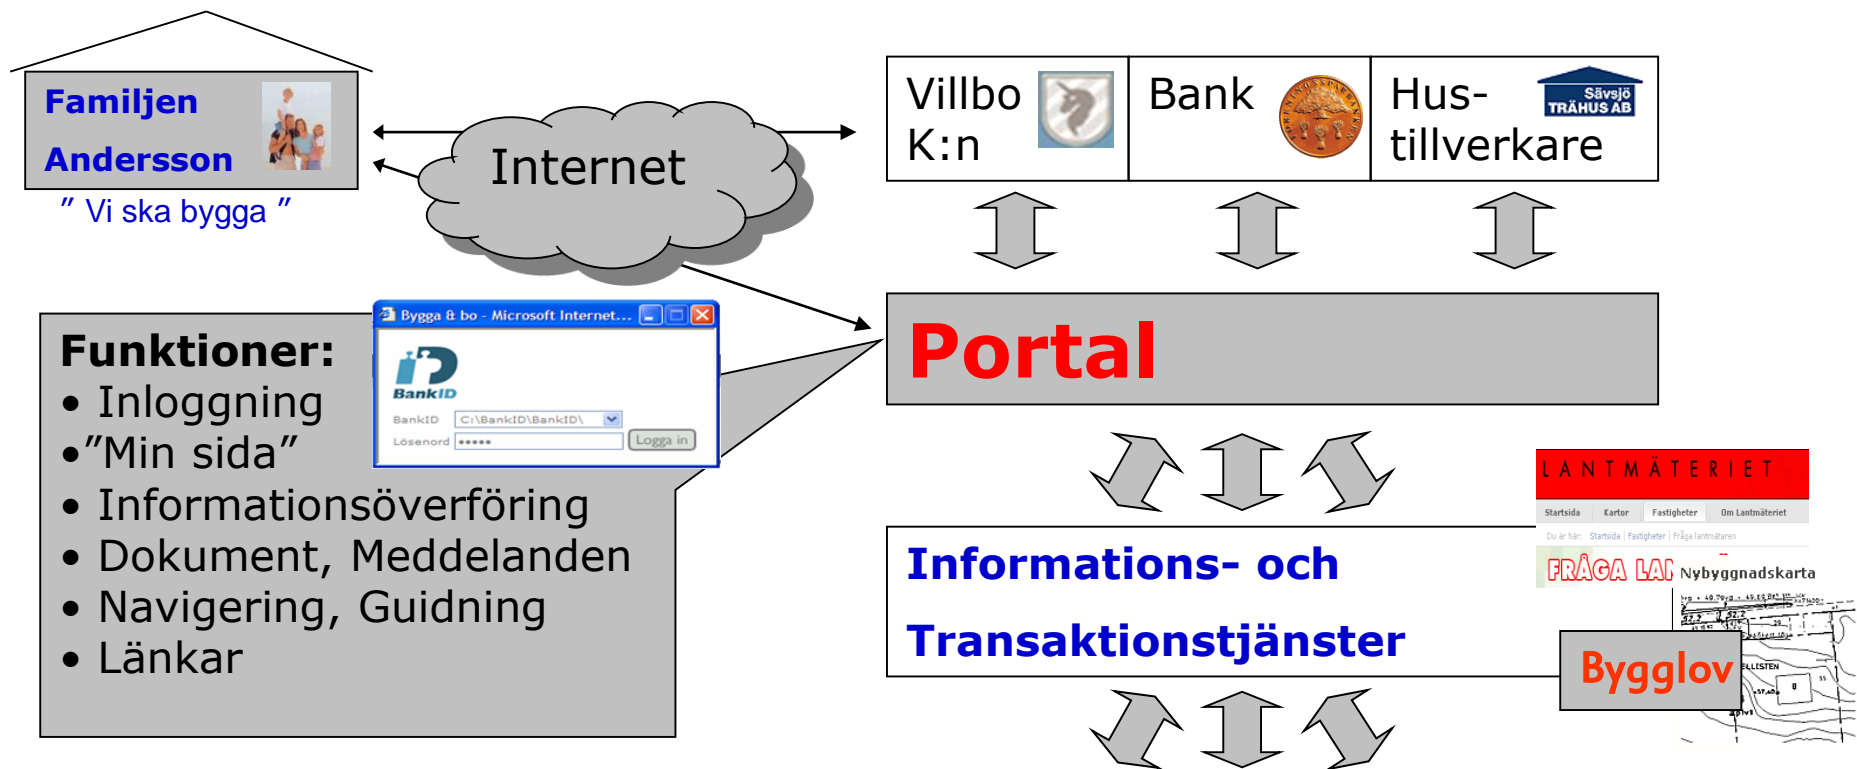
Familjen Andersson

" Vi ska bygga "

Internet

Villbo K:n

Bank

Hus- tillverkare

Sävsjö TRÄHUS AB

Portal

Funktioner:
• Inloggning
•"Min sida"
• Informationsöverföring
• Dokument, Meddelanden
• Navigering, Guidning
• Länkar

Bygga & bo - Microsoft Internet...

BankID

BankID C:\BankID\BankID\

Lösenord •••••

Logga in

LANTMÄTERIET

Startsida Kartor Fastigheter Om Lantmäteriet

Du är här: Startsida | Fastigheter | Fråga lantmätaren

FRÅGA LAN

Nybyggnadskarta

Informations- och Transaktionstjänster

Bygglov